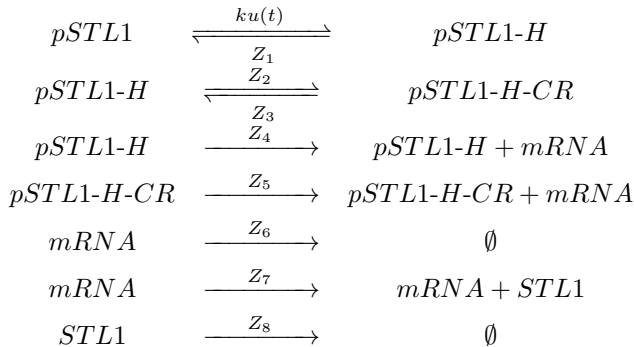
$pSTL1 \underset{Z_1}{\overset{ku(t)}{\rightleftharpoons}} pSTL1\text{-}H$

$pSTL1\text{-}H \underset{Z_3}{\overset{Z_2}{\rightleftharpoons}} pSTL1\text{-}H\text{-}CR$

$pSTL1\text{-}H \xrightarrow{Z_4} pSTL1\text{-}H + mRNA$

$pSTL1\text{-}H\text{-}CR \xrightarrow{Z_5} pSTL1\text{-}H\text{-}CR + mRNA$

$mRNA \xrightarrow{Z_6} \emptyset$

$mRNA \xrightarrow{Z_7} mRNA + STL1$

$STL1 \xrightarrow{Z_8} \emptyset$